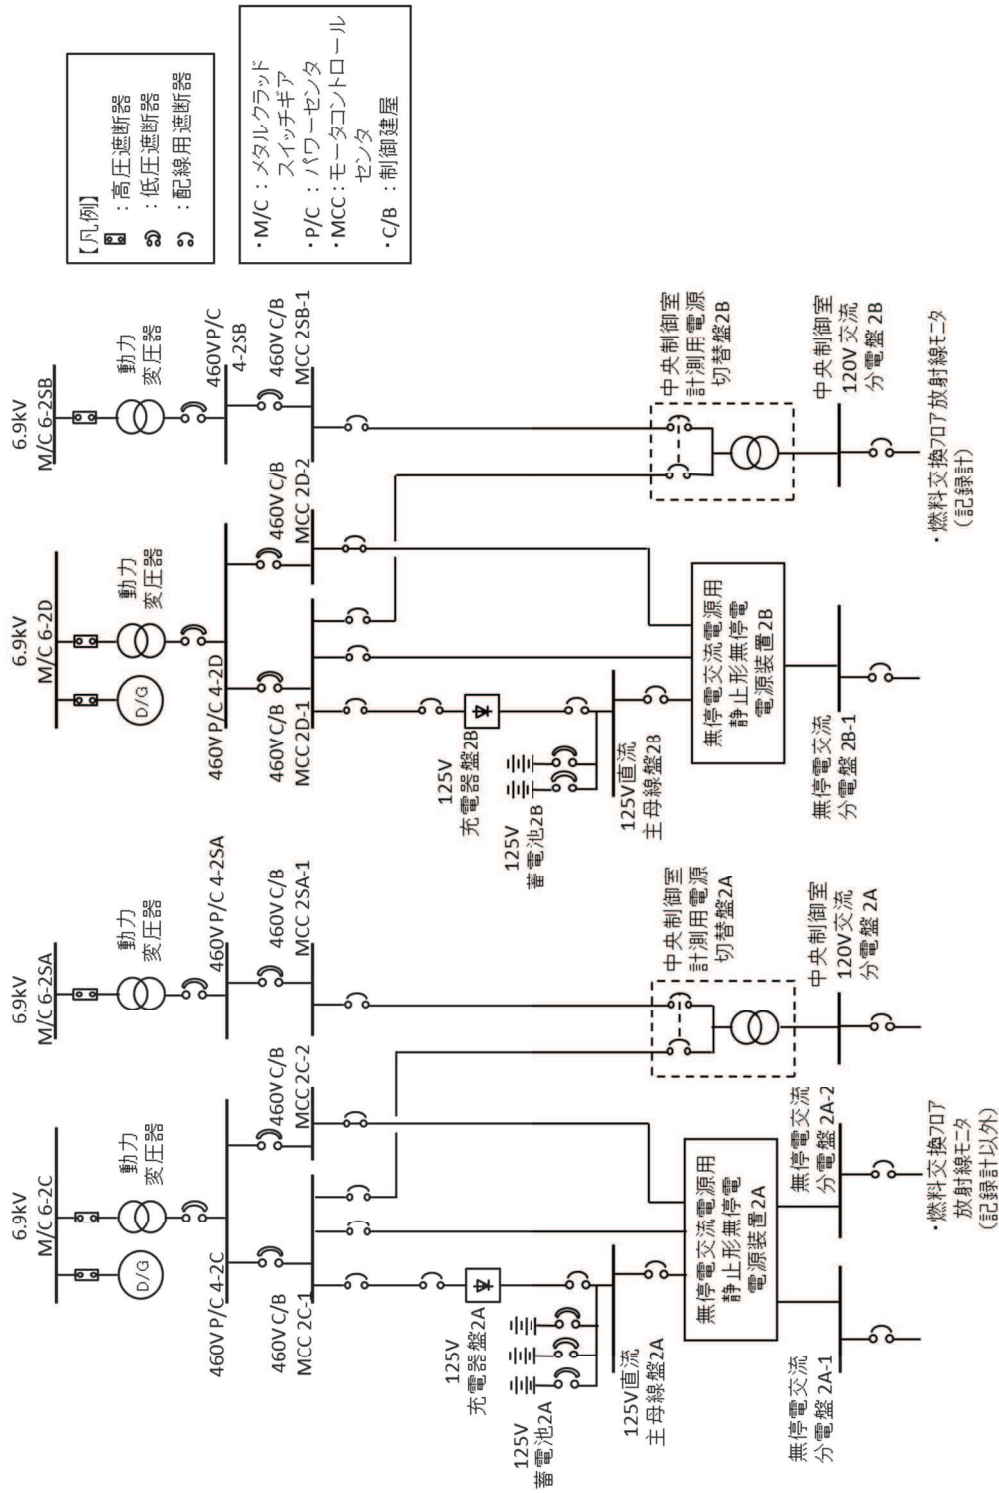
【凡例】
：高圧遮断器
：低圧遮断器
：配線用遮断器

・M/C：メタルクラッド スイッチギア
・P/C：パワーセンタ
・MCC：モータコントロールセンタ
・C/B：制御建屋

6.9kV M/C 6-2SB
動力変圧器
460V P/C 4-2SB
460V C/B MCC 2SB-1
中央制御室 計測用電源 切替盤2B
中央制御室 120V交流 分電盤 2B
・燃料交換フロア放射線モニタ（記録計）

6.9kV M/C 6-2D
D/G
動力変圧器
460V P/C 4-2D
460V C/B MCC 2D-2
460V C/B MCC 2D-1
125V 充電器盤2B
125V 蓄電池2B
125V直流 主母線盤2B
無停電交流電源用 静止形無停電電源装置2B
無停電交流 分電盤 2B-1

6.9kV M/C 6-2SA
動力変圧器
460V P/C 4-2SA
460V C/B MCC 2SA-1
中央制御室 計測用電源 切替盤2A
中央制御室 120V交流 分電盤 2A

6.9kV M/C 6-2C
D/G
動力変圧器
460V P/C 4-2C
460V C/B MCC 2C-2
460V C/B MCC 2C-1
125V 充電器盤2A
125V 蓄電池2A
125V直流 主母線盤2A
無停電交流電源用 静止形無停電電源装置2A
無停電交流 分電盤 2A-2
・燃料交換フロア 放射線モニタ（記録計以外）
無停電交流 分電盤 2A-1